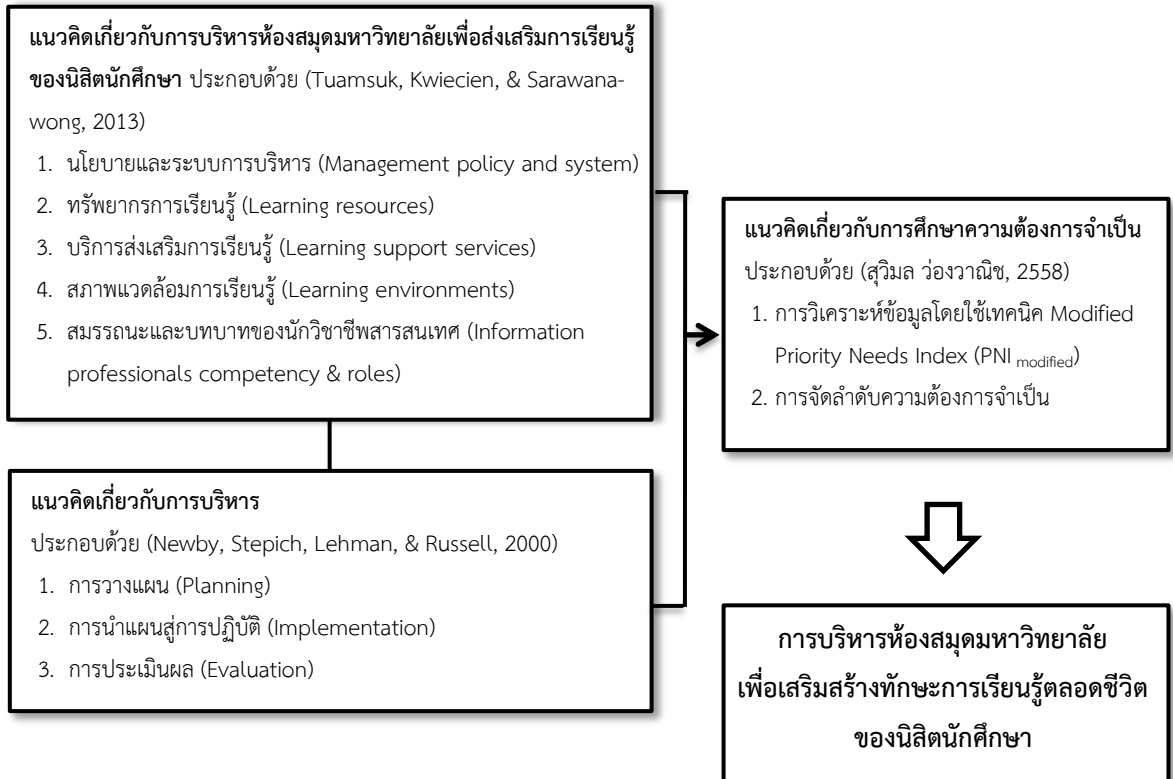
**แนวคิดเกี่ยวกับการบริหารห้องสมุดมหาวิทยาลัยเพื่อส่งเสริมการเรียนรู้ของนิสิตนักศึกษา** ประกอบด้วย (Tuamsuk, Kwiecien, & Sarawanawong, 2013)

1. นโยบายและระบบการบริหาร (Management policy and system)
2. ทรัพยากรการเรียนรู้ (Learning resources)
3. บริการส่งเสริมการเรียนรู้ (Learning support services)
4. สภาพแวดล้อมการเรียนรู้ (Learning environments)
5. สมรรถนะและบทบาทของนักวิชาชีพสารสนเทศ (Information professionals competency & roles)

**แนวคิดเกี่ยวกับการบริหาร**

ประกอบด้วย (Newby, Stepich, Lehman, & Russell, 2000)

1. การวางแผน (Planning)
2. การนำแผนสู่การปฏิบัติ (Implementation)
3. การประเมินผล (Evaluation)

**แนวคิดเกี่ยวกับการศึกษาความต้องการจำเป็น**

ประกอบด้วย (สุวิมล ว่องวาณิช, 2558)

1. การวิเคราะห์ข้อมูลโดยใช้เทคนิค Modified Priority Needs Index (PNI $_{modified}$)
2. การจัดลำดับความต้องการจำเป็น

**การบริหารห้องสมุดมหาวิทยาลัยเพื่อเสริมสร้างทักษะการเรียนรู้ตลอดชีวิตของนิสิตนักศึกษา**